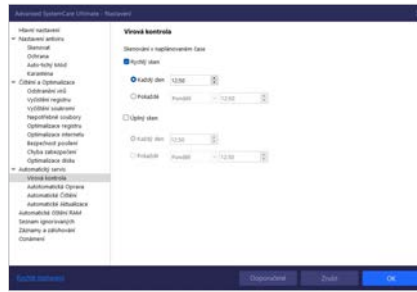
Advanced SystemCare Ultimate - Nastavení

Hlavní nastavení
Nastavení antiviru
Skenovat
Ochrana
Auto-tichý klouč
Karanténa
Čištění a Optimalizace
Odstranění virů
Vyčištění registru
Vyčištění soukromí
Nepotřebné soubory
Optimalizace registru
Optimalizace internetu
Bezpečnostní posílení
Chyba zabezpečení
Optimalizace disku
Automatický servis
Virová kontrola
Automatická Oprava
Automatické Čištění
Automatické Aktualizace
Automatické Čištění RAM
Seznam ignorovaných
Záznamy a zálohování
Oznámení

Virová kontrola
Skenování v naplánovaném čase
Rychlý sken
Každý den 12:50
Pokaždé Pondělí 12:50
Úplný sken
Každý den 12:50
Pokaždé Pondělí 12:50

Použít nastavení
Doporučené
Zrušit
OK